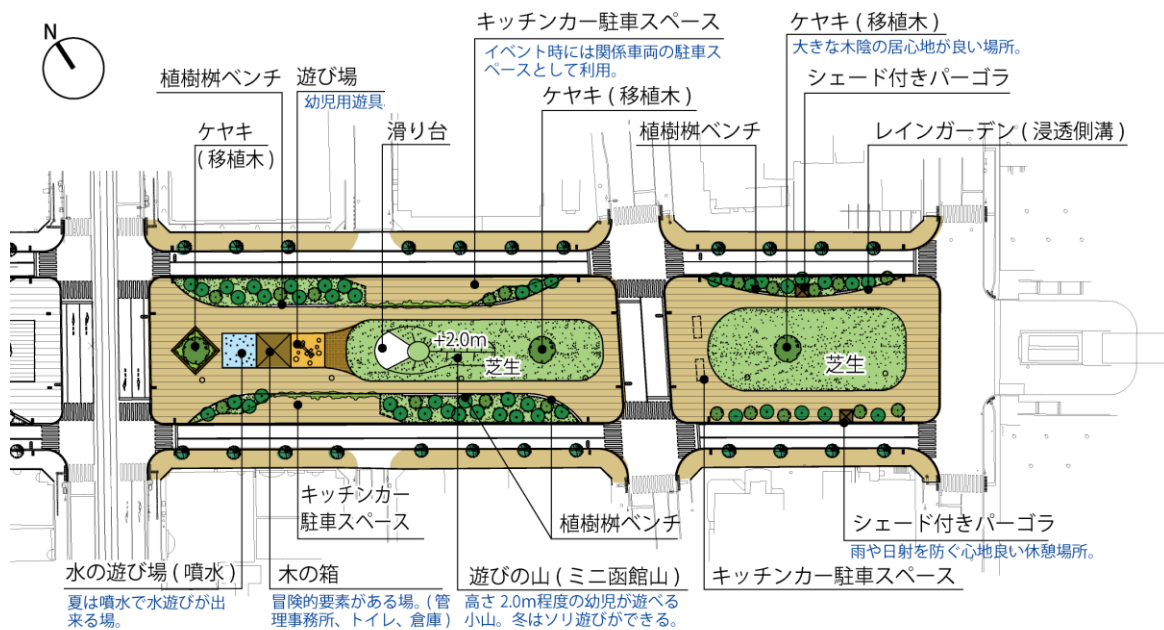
N

キッチンカー駐車スペース
イベント時には関係車両の駐車スペースとして利用。

ケヤキ（移植木）
大きな木陰の居心地が良い場所。

植樹桝ベンチ

遊び場
幼児用遊具

シェード付きパーゴラ

ケヤキ（移植木）

滑り台

ケヤキ（移植木）

植樹桝ベンチ

レインガーデン（浸透側溝）

+2.0m

芝生

芝生

キッチンカー駐車スペース

植樹桝ベンチ

シェード付きパーゴラ
雨や日射を防ぐ心地良い休憩場所。

水の遊び場（噴水）
夏は噴水で水遊びが出来る場。

木の箱
冒険的要素がある場。（管理事務所、トイレ、倉庫）

遊びの山（ミニ函館山）
高さ 2.0m程度の幼児が遊べる小山。冬はソリ遊びができる。

キッチンカー駐車スペース